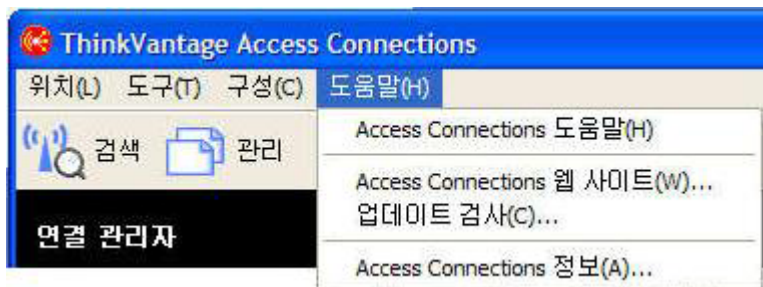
ThinkVantage Access Connections

위치(L) 도구(T) 구성(C) 도움말(H)

검색 관리

연결 관리자

Access Connections 도움말(H)

Access Connections 웹 사이트(W)...
업데이트 검사(C)...

Access Connections 정보(A)...